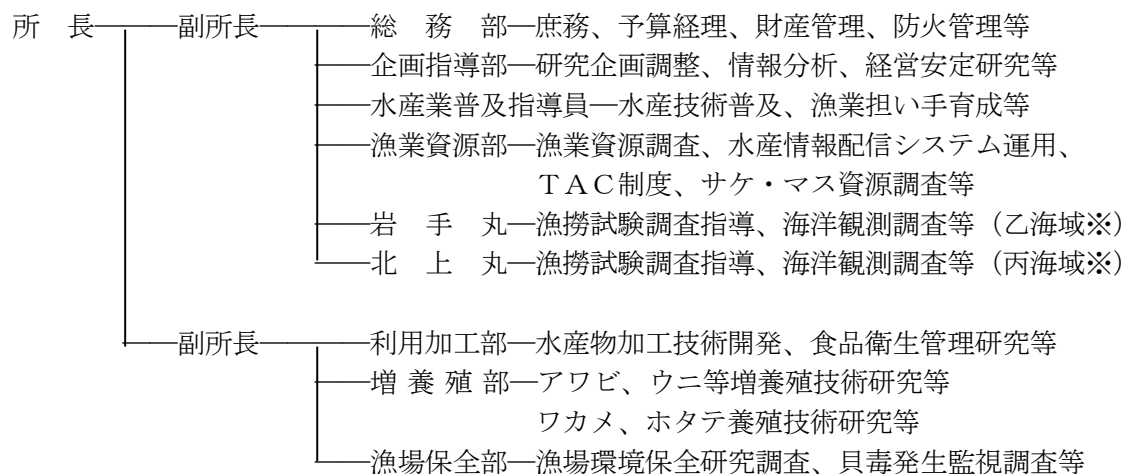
所 長――副所長――総 務 部―庶務、予算経理、財産管理、防火管理等
―企画指導部―研究企画調整、情報分析、経営安定研究等
―水産業普及指導員―水産技術普及、漁業担い手育成等
―漁業資源部―漁業資源調査、水産情報配信システム運用、TAC制度、サケ・マス資源調査等
―岩 手 丸―漁撈試験調査指導、海洋観測調査等（乙海域※）
―北 上 丸―漁撈試験調査指導、海洋観測調査等（丙海域※）

―副所長――利用加工部―水産物加工技術開発、食品衛生管理研究等
―増 養 殖 部―アワビ、ウニ等増養殖技術研究等
ワカメ、ホタテ養殖技術研究等
―漁場保全部―漁場環境保全研究調査、貝毒発生監視調査等